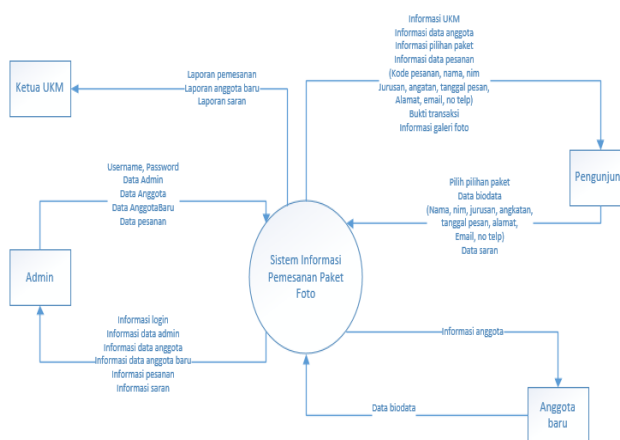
Ketua UKM

Laporan pemesanan
Laporan anggota baru
Laporan saran

Informasi UKM
Informasi data anggota
Informasi pilihan paket
Informasi data pesanan
(Kode pesanan, nama, nim
Jurusan, angatan, tanggal pesan,
Alamat, email, no telp)
Bukti transaksi
Informasi galeri foto

Pengunjun

Username, Password
Data Admin
Data Anggota
Data AnggotaBaru
Data pesanan

Pilih pilihan paket
Data biodata
(Nama, nim, jurusan, angkatan,
tanggal pesan, alamat,
Email, no telp)
Data saran

Sistem Informasi Pemesanan Paket Foto

Admin

Informasi login
Informasi data admin
Informasi data anggota
Informasi data anggota baru
Informasi pesanan
Informasi saran

Informasi anggota

Data biodata

Anggota baru